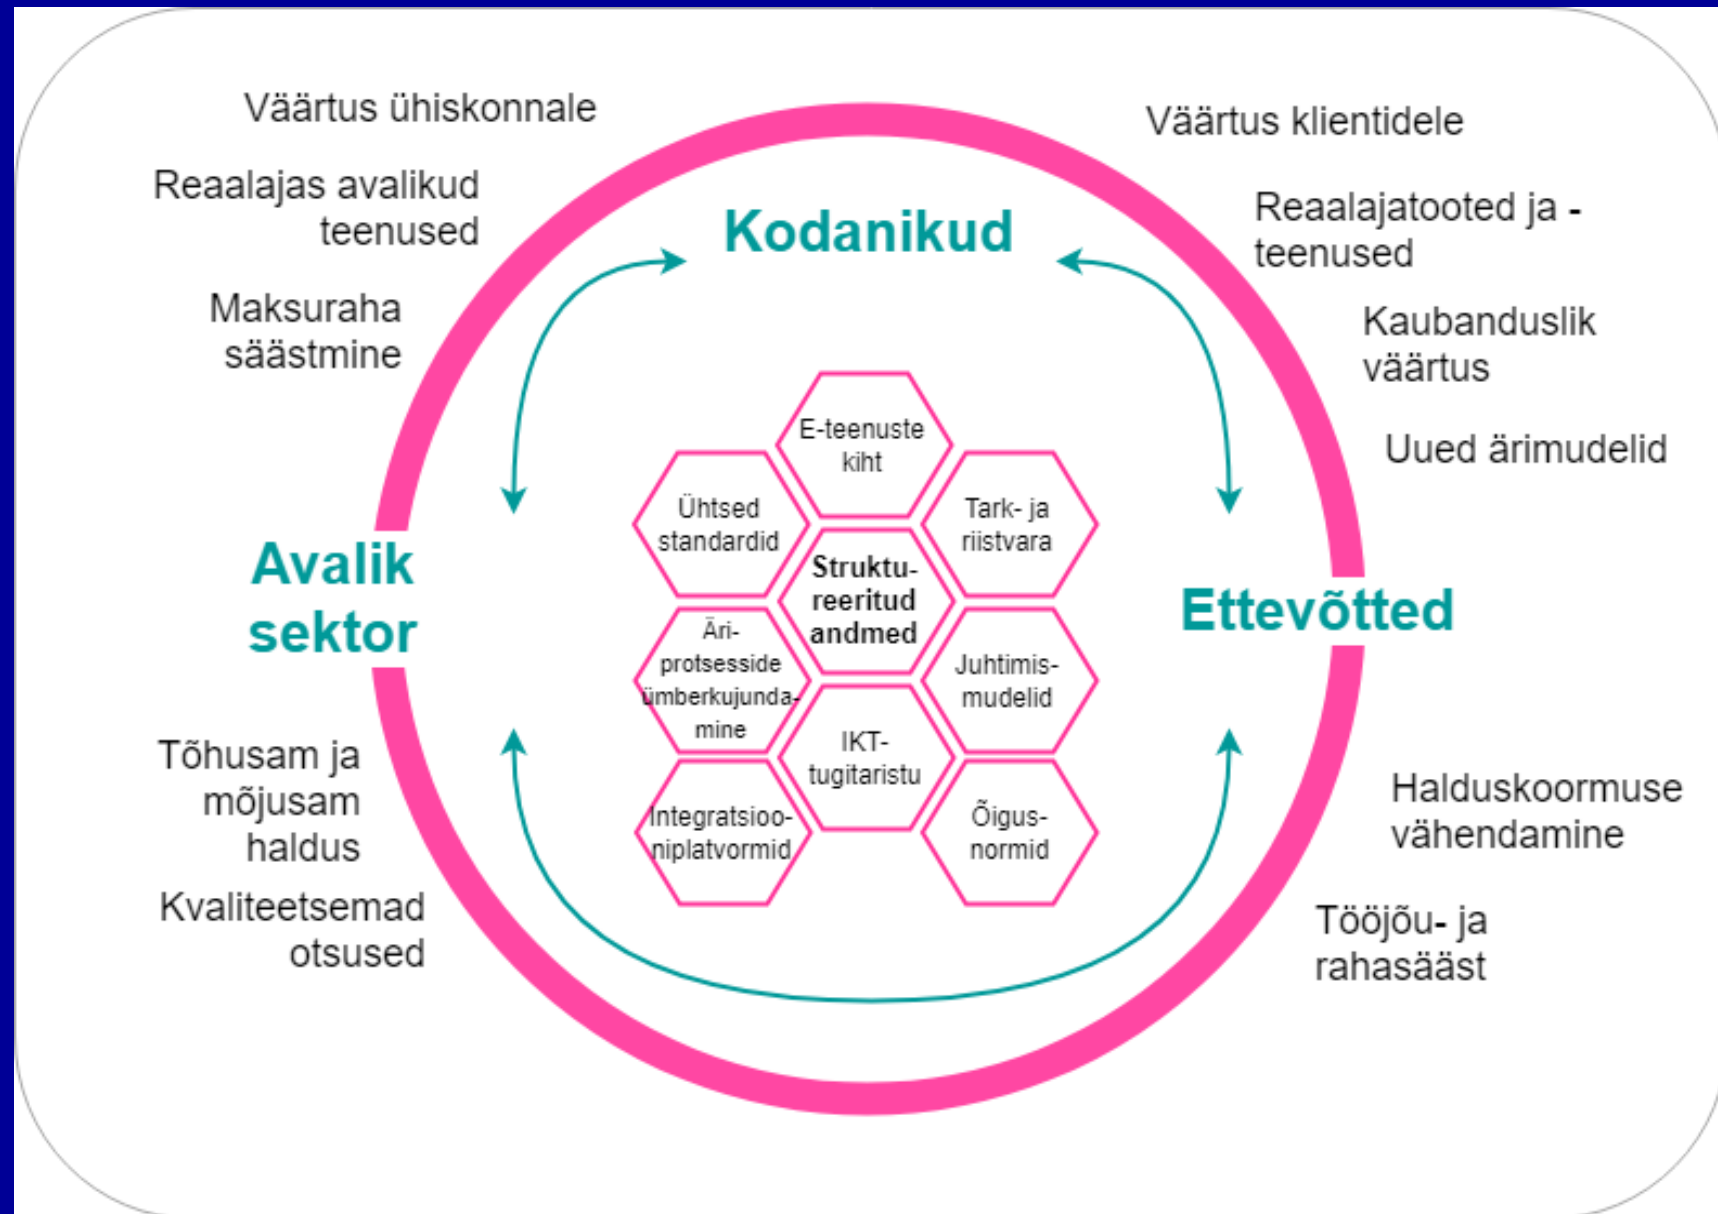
Väärtus ühiskonnale

Reaalajas avalikud teenused

Maksuraha säästmine

Väärtus klientidele

Reaalajatooted ja -teenused

Kaubanduslik väärtus

Uued ärimudelid

Kodanikud

Avalik sektor

Ettevõtted

E-teenuste kiht

Ühtsed standardid

Tark- ja riistvara

Struktureeritud andmed

Äriprotsesside ümberkujundamine

Juhtimismudelid

IKT-tugitaristu

Integratsiooniplatvormid

Õigusnormid

Tõhusam ja mõjusam haldus

Kvaliteetsemad otsused

Halduskoormuse vähendamine

Tööjõu- ja rahasääst